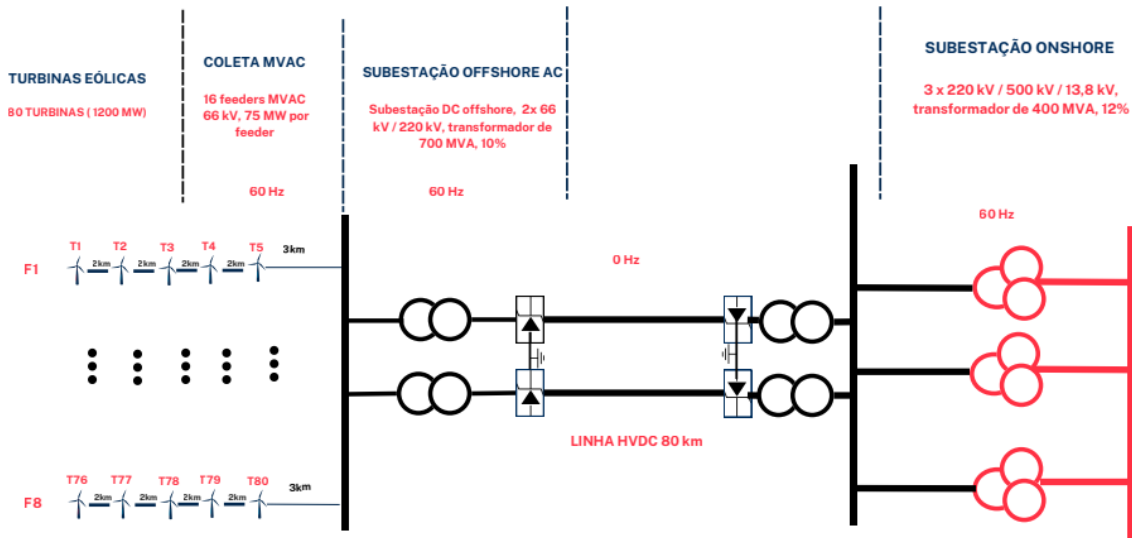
TURBINAS EÓLICAS

80 TURBINAS ( 1200 MW)

COLETA MVAC

16 feeders MVAC 66 kV, 75 MW por feeder

60 Hz

SUBESTAÇÃO OFFSHORE AC

Subestação DC offshore, 2x 66 kV / 220 kV, transformador de 700 MVA, 10%

60 Hz

SUBESTAÇÃO ONSHORE

3 x 220 kV / 500 kV / 13,8 kV, transformador de 400 MVA, 12%

60 Hz

0 Hz

F1

T1 2km T2 2km T3 2km T4 2km T5 3km

LINHA HVDC 80 km

F8

T76 2km T77 2km T78 2km T79 2km T80 3km